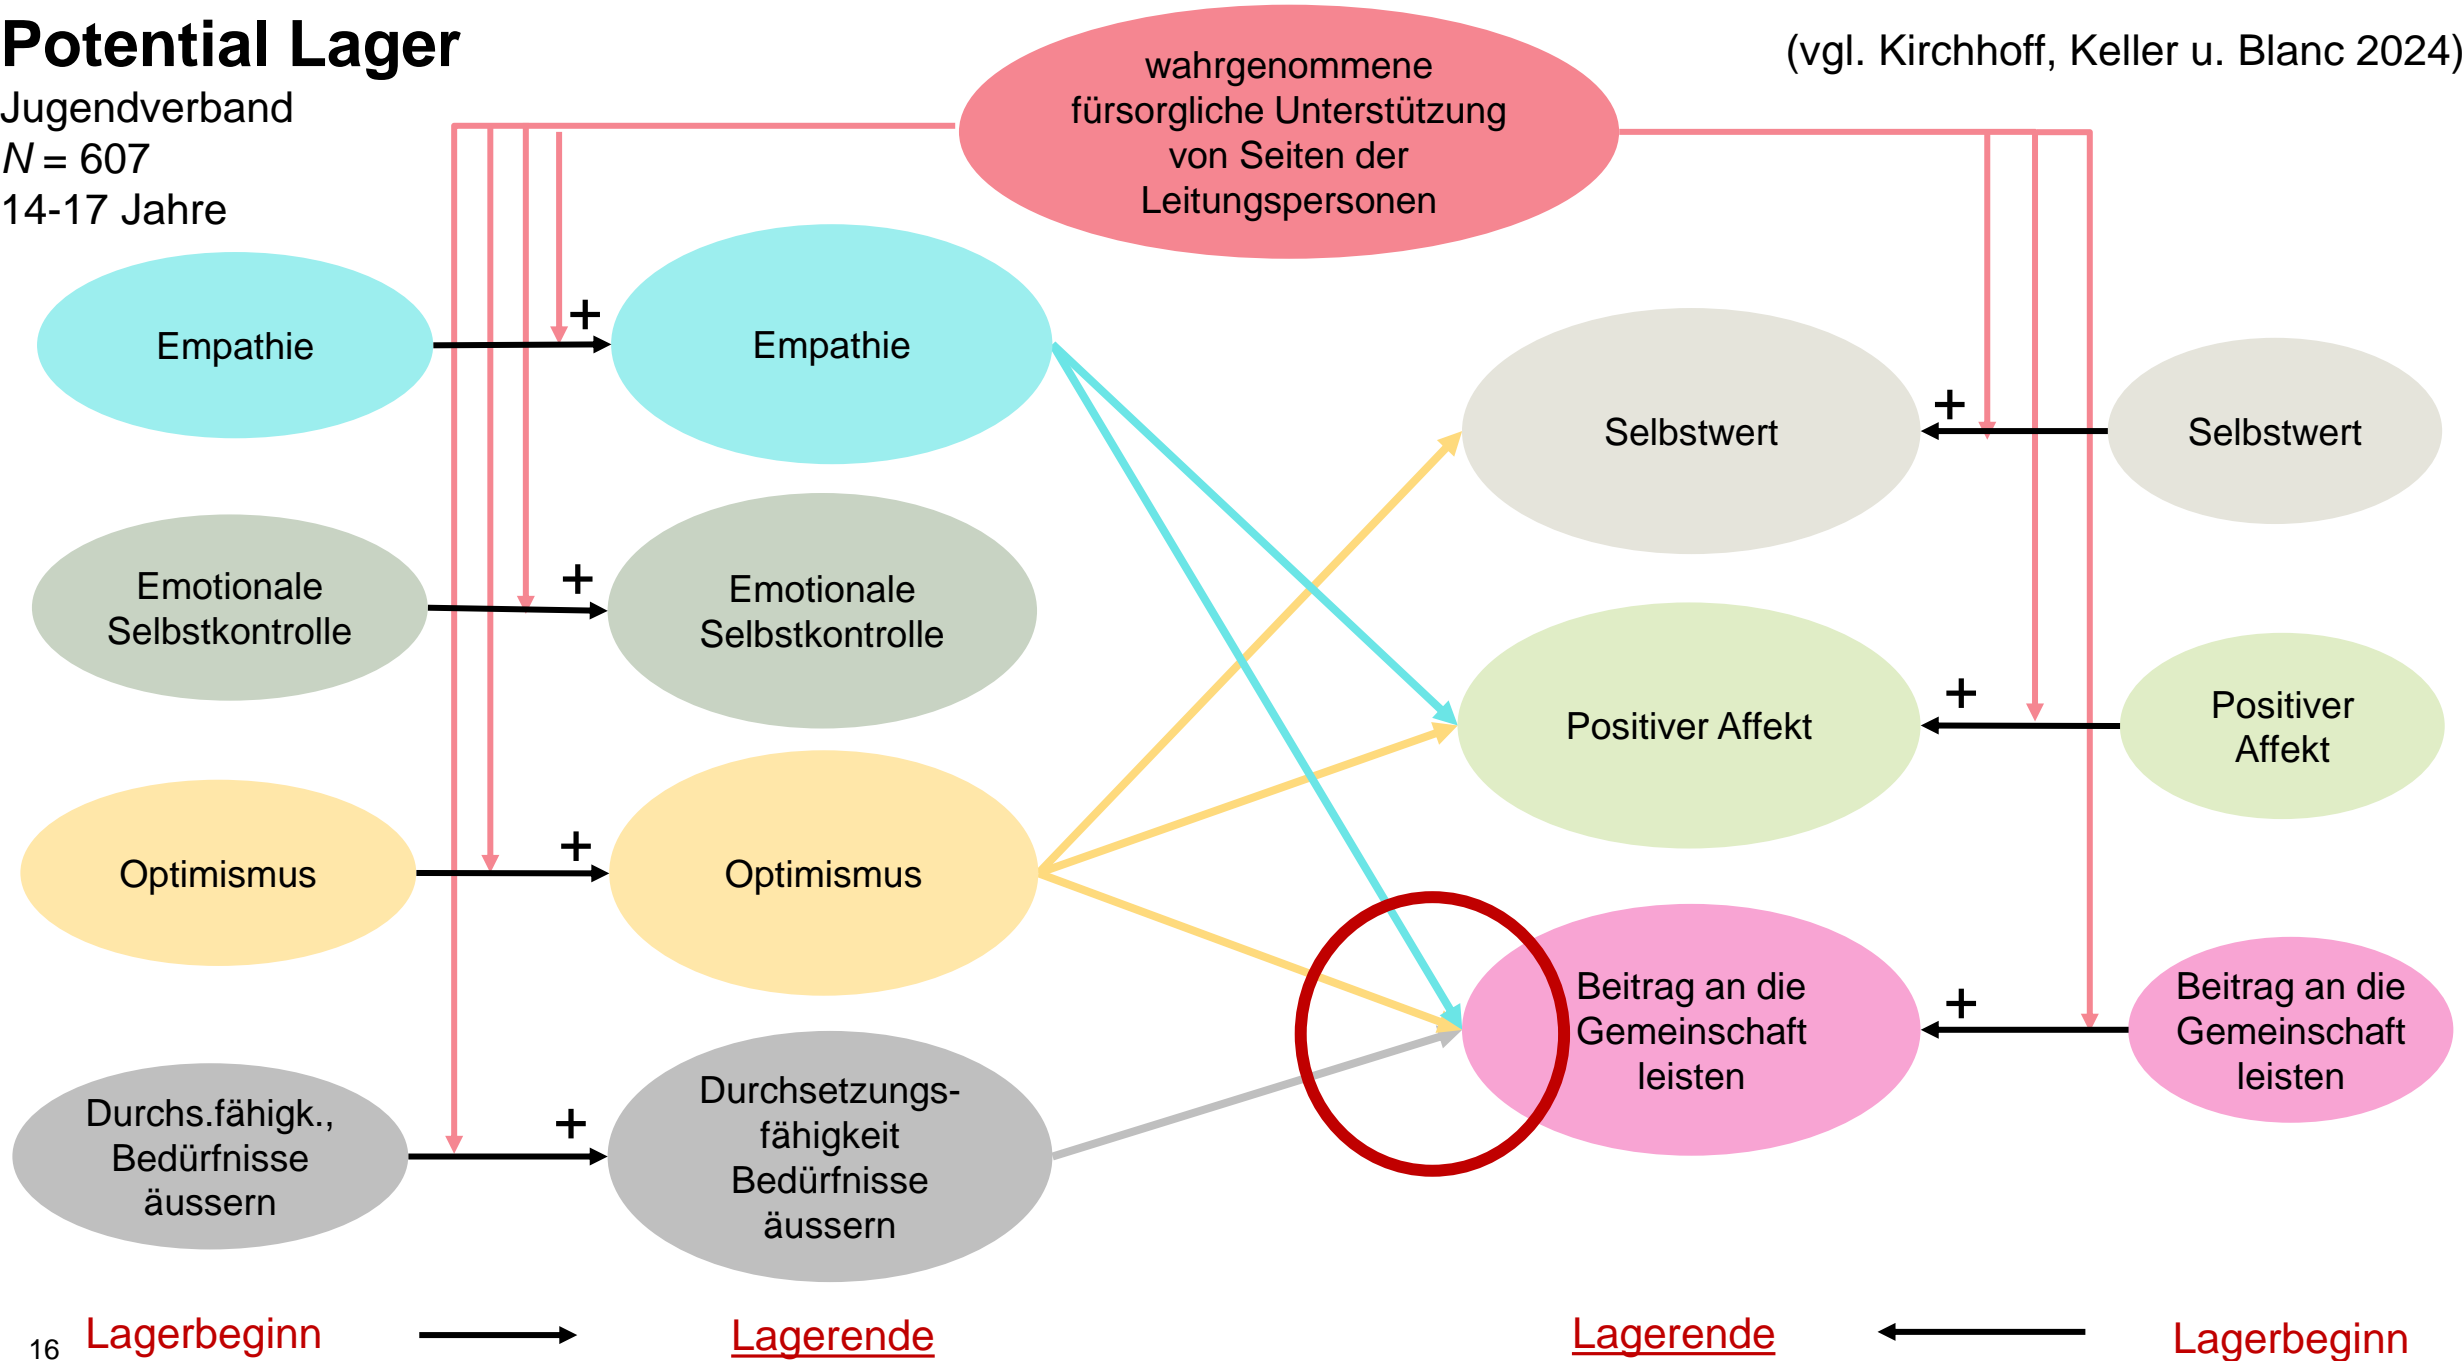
Potential Lager
Jugendverband
$N = 607$
14-17 Jahre

(vgl. Kirchhoff, Keller u. Blanc 2024)

wahrgenommene fürsorgliche Unterstützung von Seiten der Leitungspersonen

Empathie
+
Empathie

Emotionale Selbstkontrolle
+
Emotionale Selbstkontrolle

Optimismus
+
Optimismus

Durchs.fähigk., Bedürfnisse äussern
+
Durchsetzungsfähigkeit Bedürfnisse äussern

Selbstwert
+
Selbstwert

Positiver Affekt
+
Positiver Affekt

Beitrag an die Gemeinschaft leisten
+
Beitrag an die Gemeinschaft leisten

16 Lagerbeginn

Lagerende

Lagerende

Lagerbeginn